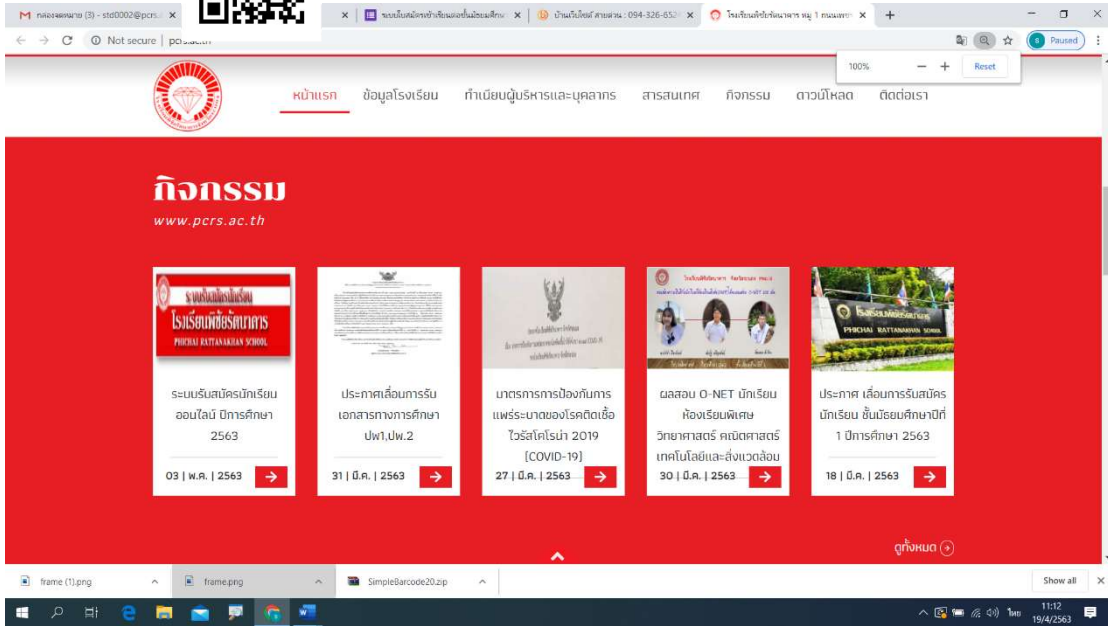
M กล่องจดหมาย (3) - std0002@pcrs. ×
×
ระบบใบสมัครเข้าเรียนต่อชั้นมัธยมศึกษ ×
บ้านเว็บไซต์ สายด่วน : 094-326-652 ×
โรงเรียนพิชัยรัตนาคาร หมู่ 1 ถนนเพชร ×
+
← → C ⓘ Not secure | pcrs.ac.th
100% − + Reset
Paused

หน้าแรก ข้อมูลโรงเรียน ทำเนียบผู้บริหารและบุคลากร สารสนเทศ กิจกรรม ดาวน์โหลด ติดต่อเรา

กิจกรรม
www.pcrs.ac.th

ระบบรับสมัครนักเรียน
โรงเรียนพิชัยรัตนาคาร
PHICHAI RATTANAKHAN SCHOOL
ระบบรับสมัครนักเรียนออนไลน์ ปีการศึกษา 2563
03 | พ.ค. | 2563 →

ประกาศเลื่อนการรับเอกสารทางการศึกษา ปพ1,ปพ.2
31 | มี.ค. | 2563 →

มาตรการการป้องกันการแพร่ระบาดของโรคติดเชื้อไวรัสโคโรน่า 2019 [COVID-19]
27 | มี.ค. | 2563 →

ผลสอบ O-NET นักเรียนห้องเรียนพิเศษ วิทยาศาสตร์ คณิตศาสตร์ เทคโนโลยีและสิ่งแวดล้อม
30 | มี.ค. | 2563 →

โรงเรียนพิชัยรัตนาคาร
PHICHAI RATTANAKHAN SCHOOL
ประกาศ เลื่อนการรับสมัครนักเรียน ชั้นมัธยมศึกษาปีที่ 1 ปีการศึกษา 2563
18 | มี.ค. | 2563 →

ดูทั้งหมด

frame (1).png ^ frame.png ^ SimpleBarcode20.zip ^ Show all ×
ไทย 11:12 19/4/2563